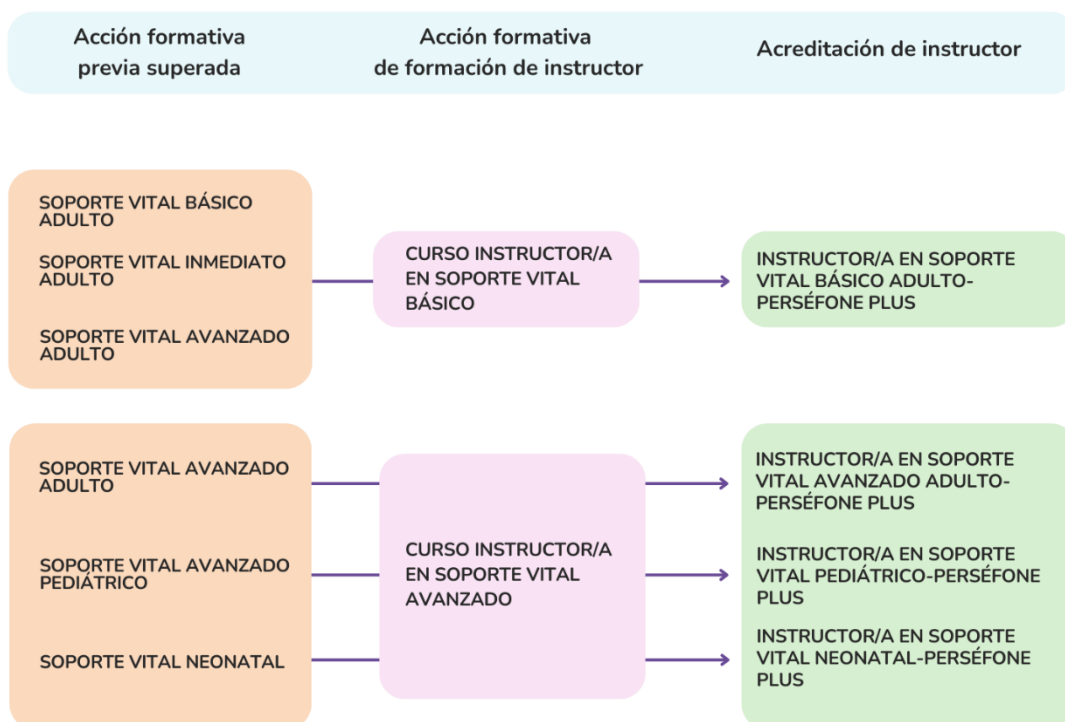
Acción formativa previa superada

Acción formativa de formación de instructor

Acreditación de instructor

SOPORTE VITAL BÁSICO ADULTO

SOPORTE VITAL INMEDIATO ADULTO

SOPORTE VITAL AVANZADO ADULTO

CURSO INSTRUCTOR/A EN SOPORTE VITAL BÁSICO

INSTRUCTOR/A EN SOPORTE VITAL BÁSICO ADULTO-PERSÉFONE PLUS

SOPORTE VITAL AVANZADO ADULTO

SOPORTE VITAL AVANZADO PEDIÁTRICO

SOPORTE VITAL NEONATAL

CURSO INSTRUCTOR/A EN SOPORTE VITAL AVANZADO

INSTRUCTOR/A EN SOPORTE VITAL AVANZADO ADULTO-PERSÉFONE PLUS

INSTRUCTOR/A EN SOPORTE VITAL PEDIÁTRICO-PERSÉFONE PLUS

INSTRUCTOR/A EN SOPORTE VITAL NEONATAL-PERSÉFONE PLUS